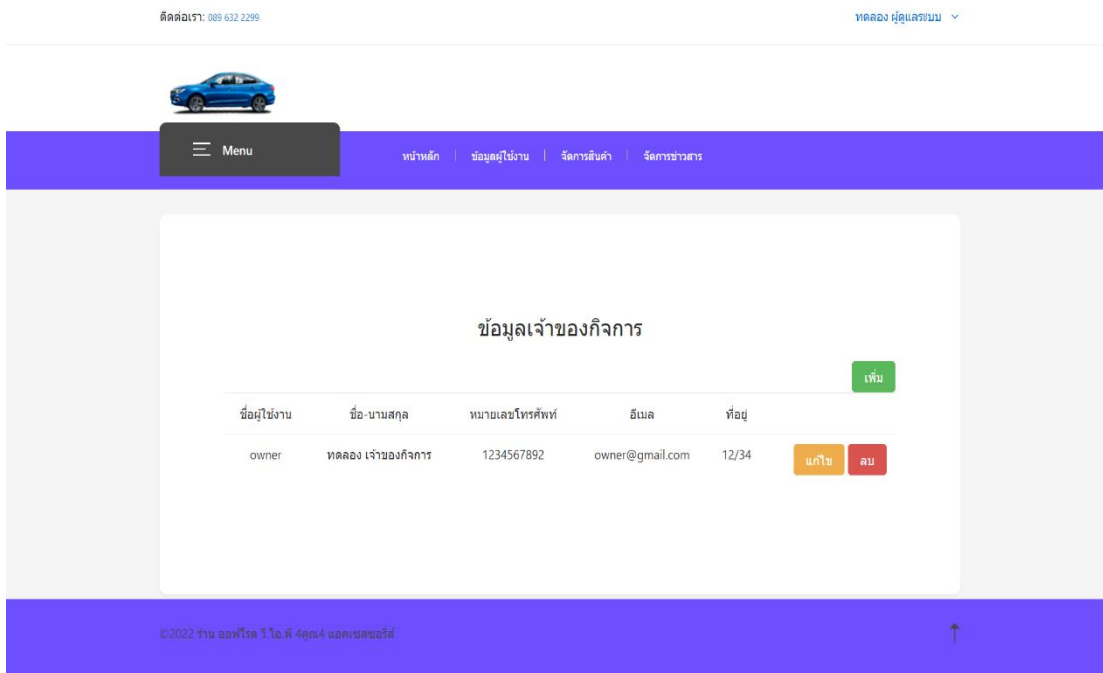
ติดต่อเรา: 089 632 2299

ทดลอง ผู้ดูแลระบบ

Menu

หน้าหลัก | ข้อมูลผู้ใช้งาน | จัดการสินค้า | จัดการข่าวสาร

ข้อมูลเจ้าของกิจการ

เพิ่ม

| ชื่อผู้ใช้งาน | ชื่อ-นามสกุล | หมายเลขโทรศัพท์ | อีเมล | ที่อยู่ | |
|---|---|---|---|---|---|
| owner | ทดลอง เจ้าของกิจการ | 1234567892 | owner@gmail.com | 12/34 | แก้ไข ลบ |

©2022 ร้าน ออฟโรด วี.ไอ.พี 4คูณ4 แอคเซสซอรี่ส์

↑